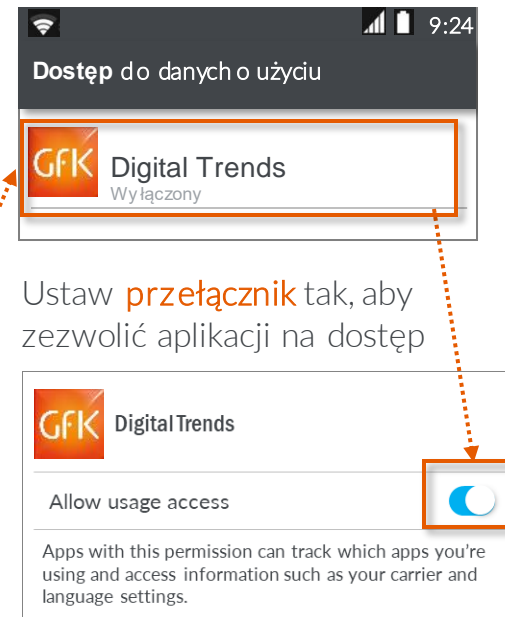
9:24

Dostęp do danych o użyciu

GfK Digital Trends
Wyłączony

Ustaw przełącznik tak, aby zezwolić aplikacji na dostęp

GfK Digital Trends

Allow usage access

Apps with this permission can track which apps you're using and access information such as your carrier and language settings.